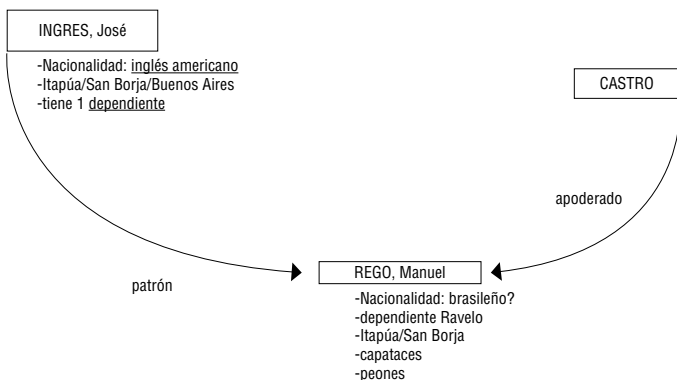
INGRES, José

-Nacionalidad: inglés americano
-Itapúa/San Borja/Buenos Aires
-tiene 1 dependiente

CASTRO

apoderado

patrón

REGO, Manuel

-Nacionalidad: brasileño?
-dependiente Ravelo
-Itapúa/San Borja
-capataces
-peones